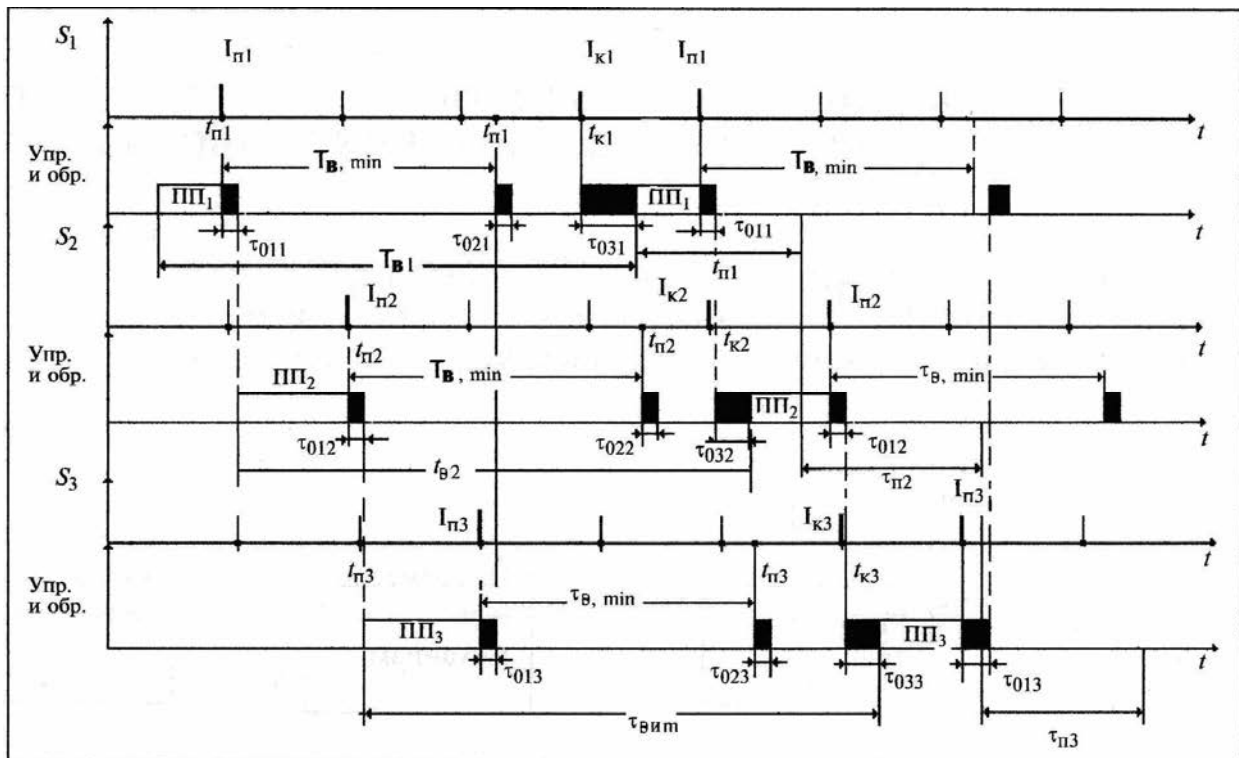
$S_1$

$I_{п1}$ $I_{к1}$ $I_{п1}$

$t_{п1}$ $t_{п1}$ $t_{к1}$ $t$

Упр. и обр.

$T_в$, min $T_в$, min

$ПП_1$ $ПП_1$

$\tau_{011}$ $\tau_{021}$ $\tau_{031}$ $\tau_{011}$ $t$

$S_2$

$T_{в1}$ $t_{п1}$

$I_{п2}$ $I_{к2}$ $I_{п2}$

$t_{п2}$ $t_{п2}$ $t_{к2}$ $t$

Упр. и обр.

$T_в$, min $\tau_в$, min

$ПП_2$ $ПП_2$

$\tau_{012}$ $\tau_{022}$ $\tau_{032}$ $\tau_{012}$ $t$

$S_3$

$t_{в2}$ $\tau_{п2}$

$I_{п3}$ $I_{к3}$ $I_{п3}$

$t_{п3}$ $t_{п3}$ $t_{к3}$ $t$

Упр. и обр.

$\tau_в$, min

$ПП_3$ $ПП_3$

$\tau_{013}$ $\tau_{023}$ $\tau_{033}$ $\tau_{013}$ $t$

$\tau_{вим}$ $\tau_{п3}$